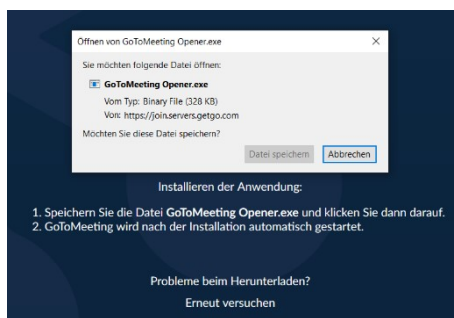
Öffnen von GoToMeeting Opener.exe

×

Sie möchten folgende Datei öffnen:

GoToMeeting Opener.exe

Vom Typ: Binary File (328 KB)

Von: https://join.servers.getgo.com

Möchten Sie diese Datei speichern?

Datei speichern

Abbrechen

Installieren der Anwendung:

1. Speichern Sie die Datei **GoToMeeting Opener.exe** und klicken Sie dann darauf.
2. GoToMeeting wird nach der Installation automatisch gestartet.

Probleme beim Herunterladen?

Erneut versuchen